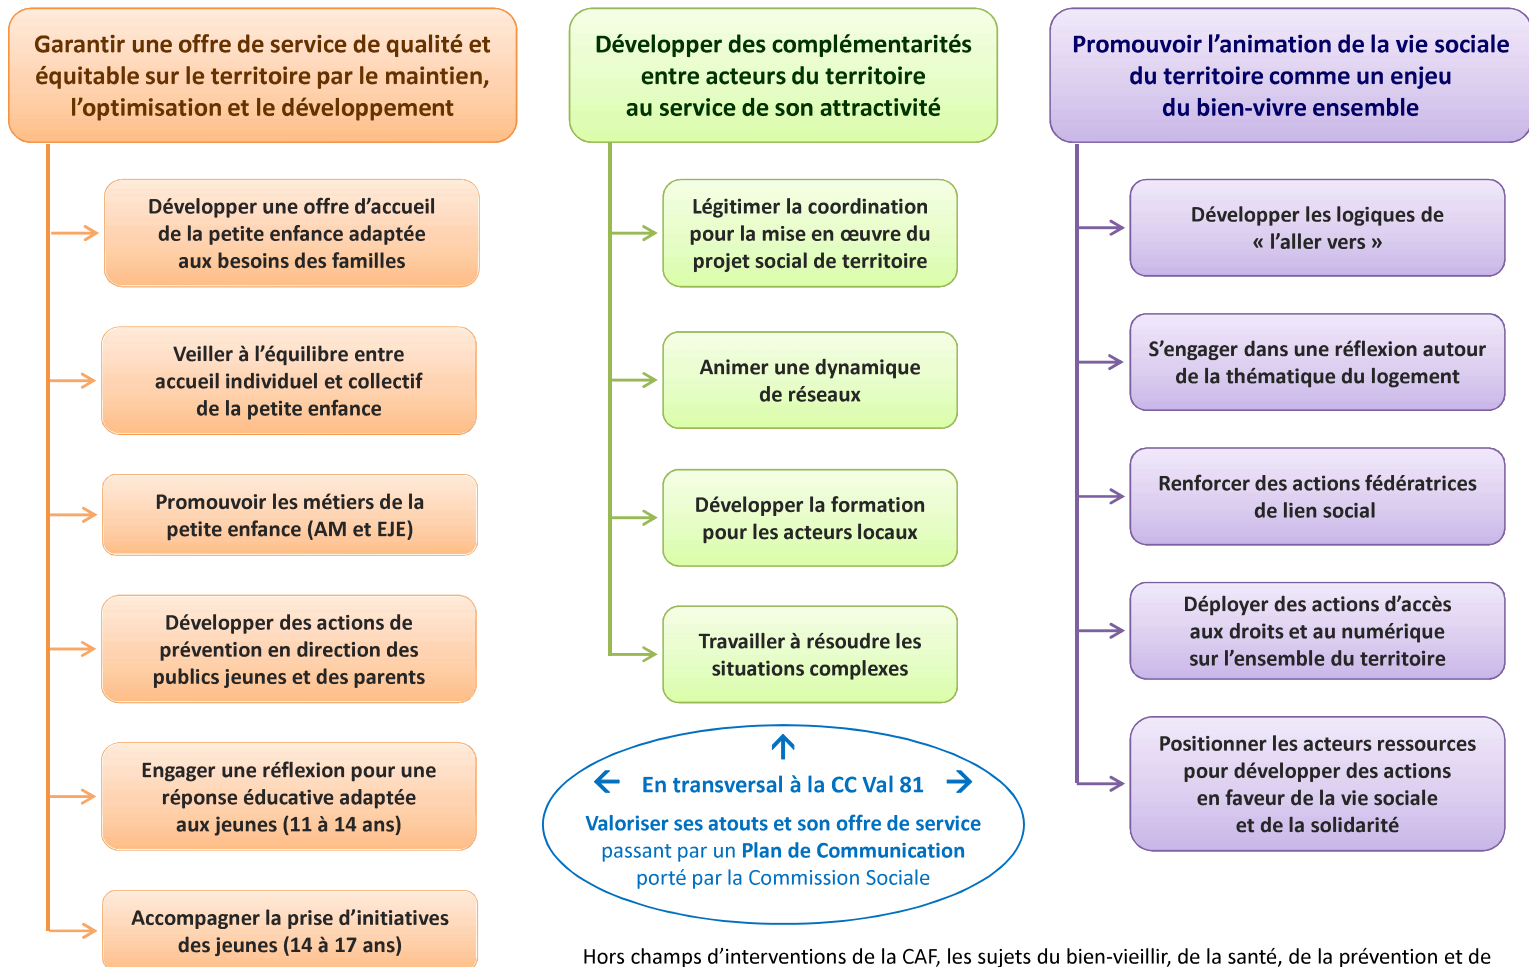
Garantir une offre de service de qualité et équitable sur le territoire par le maintien, l'optimisation et le développement

Développer une offre d'accueil de la petite enfance adaptée aux besoins des familles

Veiller à l'équilibre entre accueil individuel et collectif de la petite enfance

Promouvoir les métiers de la petite enfance (AM et EJE)

Développer des actions de prévention en direction des publics jeunes et des parents

Engager une réflexion pour une réponse éducative adaptée aux jeunes (11 à 14 ans)

Accompagner la prise d'initiatives des jeunes (14 à 17 ans)

Développer des complémentarités entre acteurs du territoire au service de son attractivité

Légitimer la coordination pour la mise en œuvre du projet social de territoire

Animer une dynamique de réseaux

Développer la formation pour les acteurs locaux

Travailler à résoudre les situations complexes

En transversal à la CC Val 81

Valoriser ses atouts et son offre de service passant par un Plan de Communication porté par la Commission Sociale

Promouvoir l'animation de la vie sociale du territoire comme un enjeu du bien-vivre ensemble

Développer les logiques de « l'aller vers »

S'engager dans une réflexion autour de la thématique du logement

Renforcer des actions fédératrices de lien social

Déployer des actions d'accès aux droits et au numérique sur l'ensemble du territoire

Positionner les acteurs ressources pour développer des actions en faveur de la vie sociale et de la solidarité

Hors champs d'interventions de la CAF, les sujets du bien-vieillir, de la santé, de la prévention et de